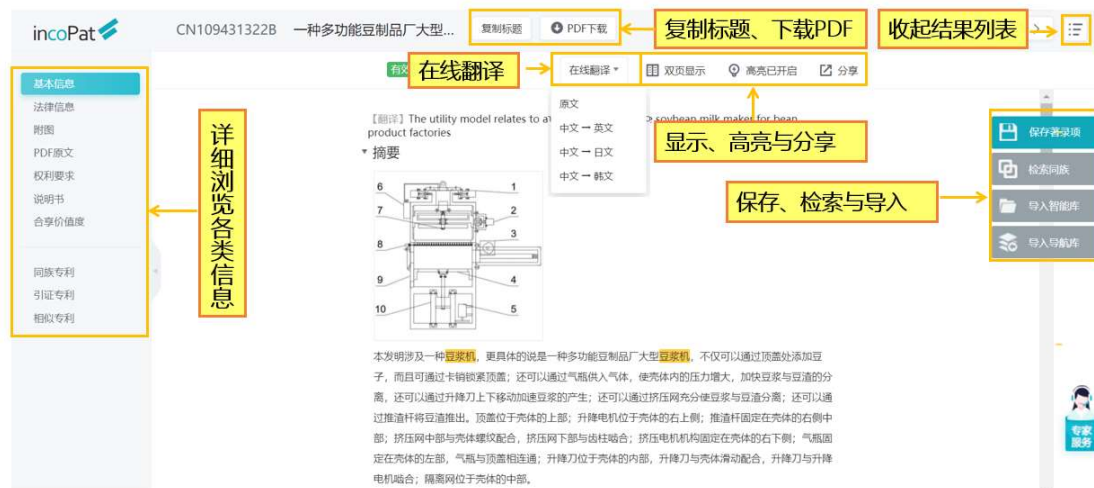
incoPat

CN109431322B 一种多功能豆制品厂大型...

复制标题

PDF下载

复制标题、下载PDF

收起结果列表

基本信息
法律信息
附图
PDF原文
权利要求
说明书
合享价值度

同族专利
引证专利
相似专利

详细浏览各类信息

有效

在线翻译

在线翻译

双页显示

高亮已开启

分享

原文
中文 → 英文
中文 → 日文
中文 → 韩文

【翻译】The utility model relates to a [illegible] soybean milk maker for bean product factories

显示、高亮与分享

▾ 摘要

1
2
3
4
5
6
7
8
9
10

保存著录项
检索同族
导入智能库
导入导航库

保存、检索与导入

本发明涉及一种豆浆机，更具体的说是一种多功能豆制品厂大型豆浆机，不仅可以通过顶盖处添加豆子，而且可通过卡销锁紧顶盖；还可以通过气瓶供入气体，使壳体内的压力增大，加快豆浆与豆渣的分离，还可以通过升降刀上下移动加速豆浆的产生；还可以通过挤压网充分使豆浆与豆渣分离；还可以通过推渣杆将豆渣推出。顶盖位于壳体的上部；升降电机位于壳体的右上侧；推渣杆固定在壳体的右侧中部；挤压网中部与壳体螺纹配合，挤压网下部与齿柱啮合；挤压电机机构固定在壳体的右下侧；气瓶固定在壳体的左部，气瓶与顶盖相连通；升降刀位于壳体的内部，升降刀与壳体滑动配合，升降刀与升降电机啮合；隔离网位于壳体的中部。

专家服务